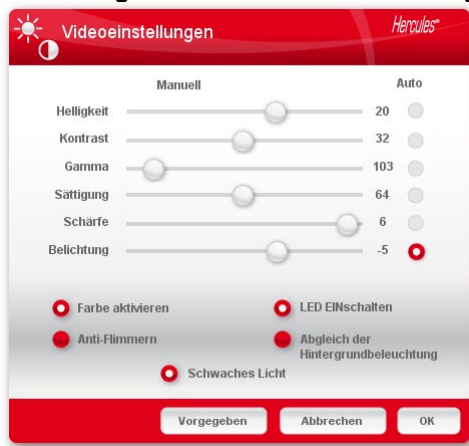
Videoeinstellungen

Hercules

Manuell

Auto

Helligkeit 20

Kontrast 32

Gamma 103

Sättigung 64

Schärfe 6

Belichtung -5

Farbe aktivieren

LED EINschalten

Anti-Flimmern

Abgleich der Hintergrundbeleuchtung

Schwaches Licht

Vorgegeben

Abbrechen

OK